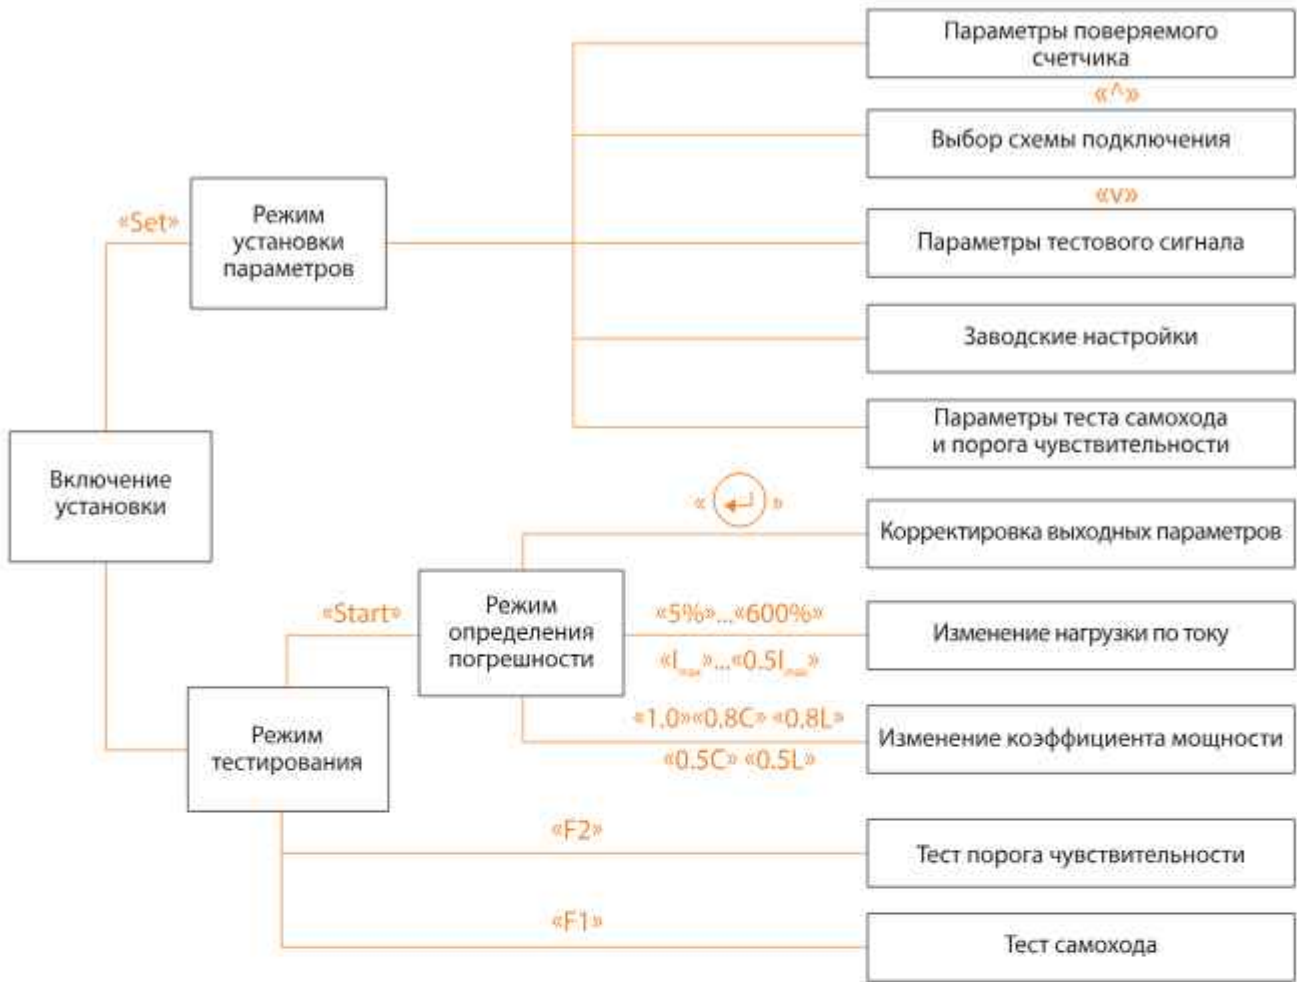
Параметры поверяемого счетчика

«^»

Выбор схемы подключения

«v»

Параметры тестового сигнала

Заводские настройки

Параметры теста самохода и порога чувствительности

«Set»

Режим установки параметров

Включение установки

« ↵ »

Корректировка выходных параметров

«Start»

Режим определения погрешности

«5%»...«600%»

Изменение нагрузки по току

$«I_{max}»...«0.5I_{max}»$

«1.0»«0.8C» «0.8L»

Изменение коэффициента мощности

«0.5C» «0.5L»

Режим тестирования

«F2»

Тест порога чувствительности

«F1»

Тест самохода